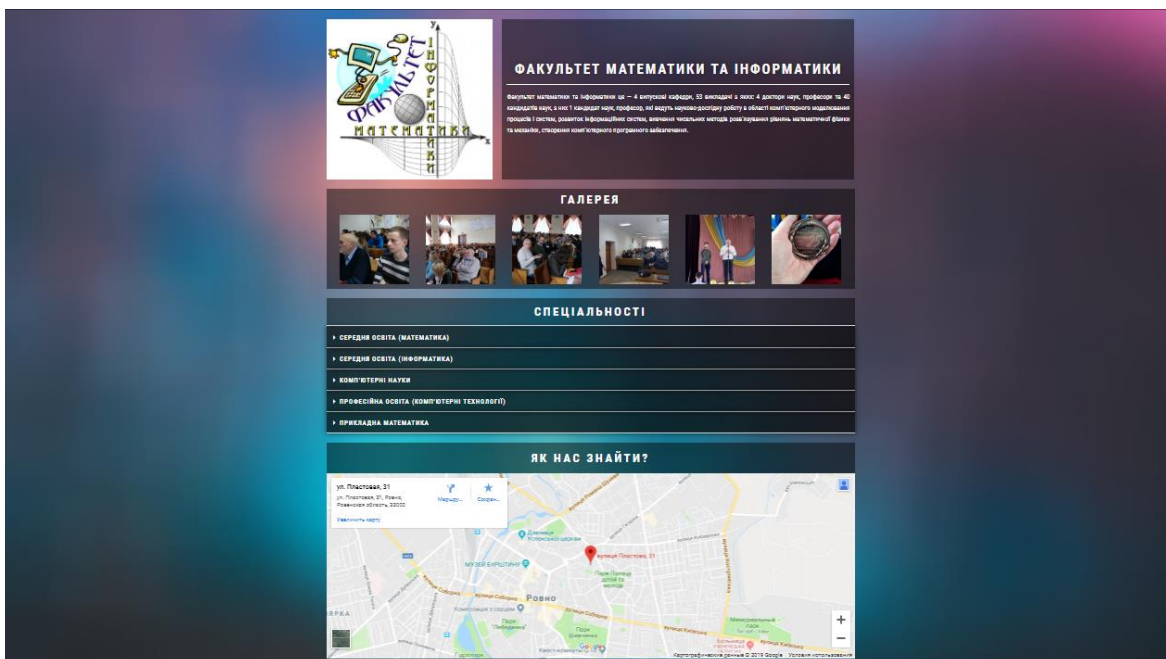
ФАКУЛЬТЕТ ІНФОРМАТИКИ МАТЕМАТИКА

ФАКУЛЬТЕТ МАТЕМАТИКИ ТА ІНФОРМАТИКИ

Факультет математики та інформатики це – 4 випускові кафедри, 53 викладачі з яких: 4 доктори наук, професори та 40 кандидатів наук, з них 1 кандидат наук, професор, які ведуть науково-дослідну роботу в області комп'ютерного моделювання процесів і систем, розвиток інформаційних систем, вивчення чисельних методів розв'язування рівнянь математичної фізики та механіки, створення комп'ютерного програмного забезпечення.

ГАЛЕРЕЯ

СПЕЦІАЛЬНОСТІ

СЕРЕДНЯ ОСВІТА (МАТЕМАТИКА)

СЕРЕДНЯ ОСВІТА (ІНФОРМАТИКА)

КОМП'ЮТЕРНІ НАУКИ

ПРОФЕСІЙНА ОСВІТА (КОМП'ЮТЕРНІ ТЕХНОЛОГІЇ)

ПРИКЛАДНА МАТЕМАТИКА

ЯК НАС ЗНАЙТИ?

ул. Пластовая, 31
ул. Пластовая, 31, Ровно, Ровенская область, 33000
Маршру...
Сохран...
Увеличить карту

вулиця Пластова, 31
МУЗЕЙ БУРШТИНУ
Ровно
Комунальна з серцем
Парк "Лебединка"
Парк Шевченка
+
−
Картографические данные © 2019 Google Условия использования